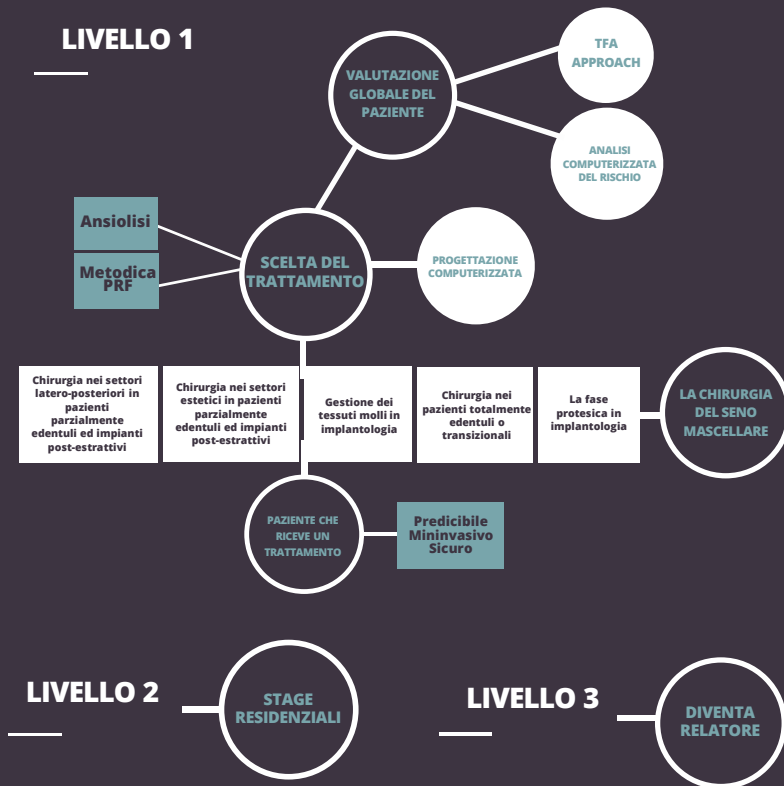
LIVELLO 1

VALUTAZIONE GLOBALE DEL PAZIENTE

TFA APPROACH

ANALISI COMPUTERIZZATA DEL RISCHIO

Ansiolisi

Metodica PRF

SCELTA DEL TRATTAMENTO

PROGETTAZIONE COMPUTERIZZATA

Chirurgia nei settori latero-posteriori in pazienti parzialmente edentuli ed impianti post-estrattivi

Chirurgia nei settori estetici in pazienti parzialmente edentuli ed impianti post-estrattivi

Gestione dei tessuti molli in implantologia

Chirurgia nei pazienti totalmente edentuli o transizionali

La fase protesica in implantologia

LA CHIRURGIA DEL SENO MASCELLARE

PAZIENTE CHE RICEVE UN TRATTAMENTO

Predicibile Mininvasivo Sicuro

LIVELLO 2

STAGE RESIDENZIALI

LIVELLO 3

DIVENTA RELATORE